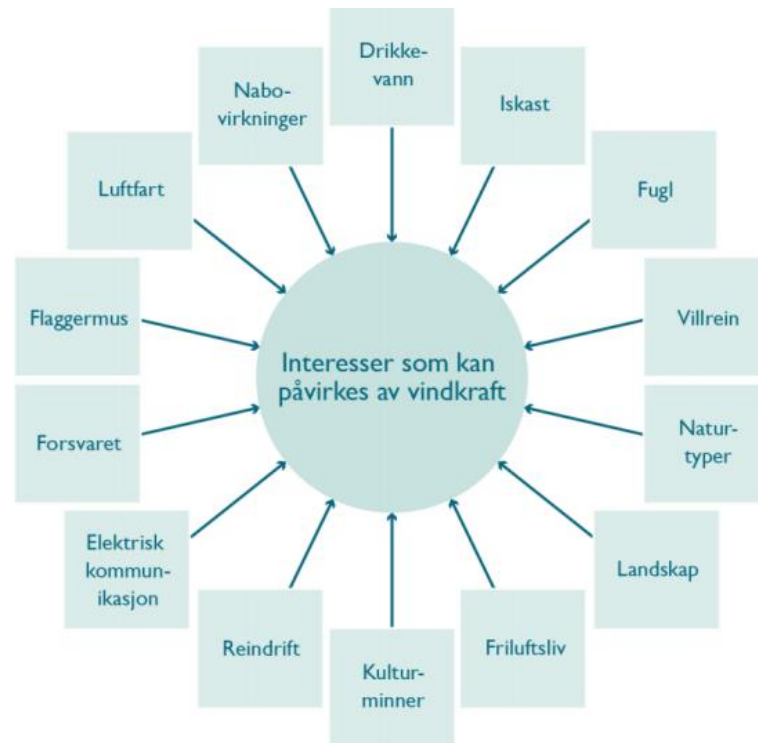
Interesser som kan påvirkes av vindkraft

Drikkevann

Iskast

Fugl

Villrein

Naturtyper

Landskap

Friluftsliv

Kulturminner

Reindrift

Elektrisk kommunikasjon

Forsvaret

Flaggermus

Luftfart

Nabovirkninger